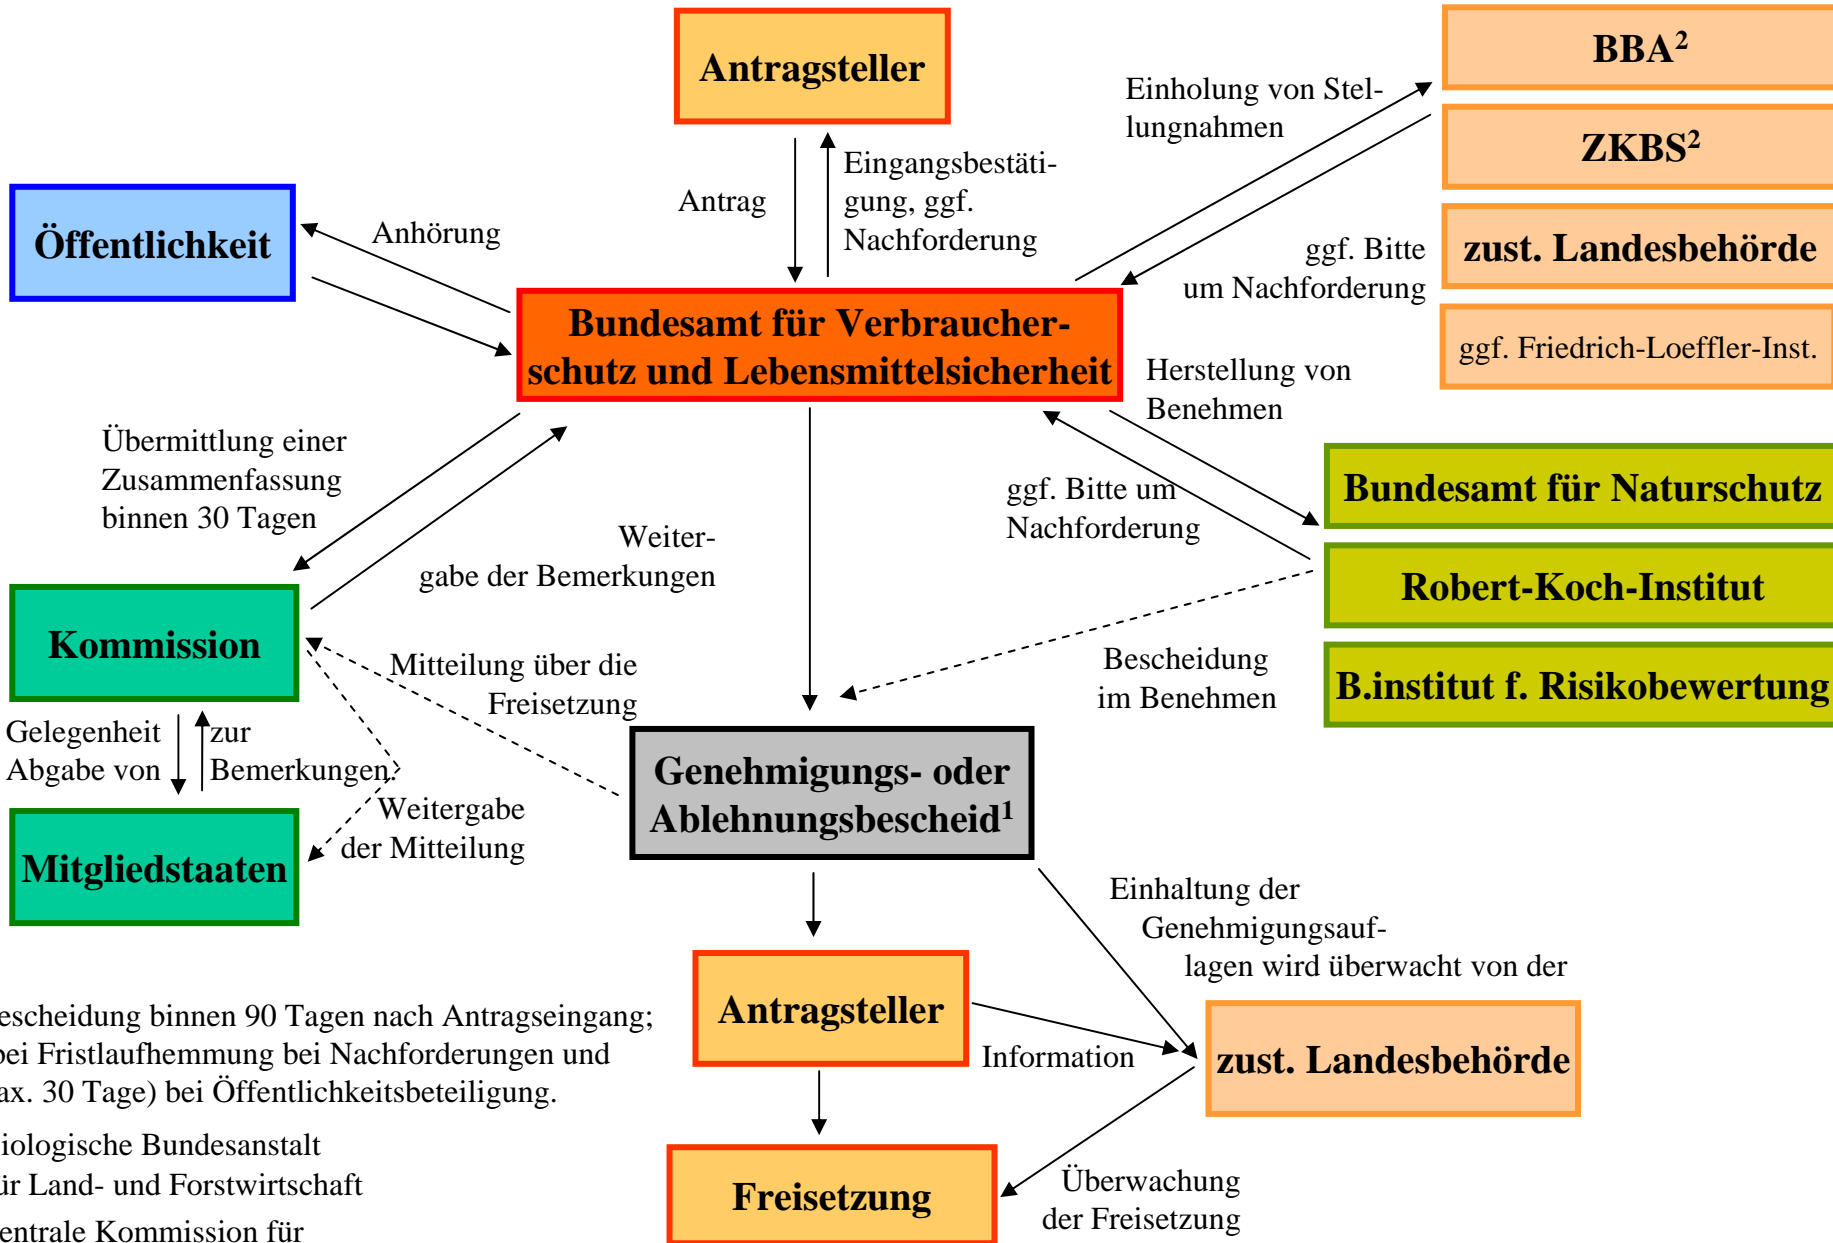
Antragsteller

BBA$^2$

ZKBS$^2$

zust. Landesbehörde

ggf. Friedrich-Loeffler-Inst.

Einholung von Stellungnahmen

ggf. Bitte um Nachforderung

Öffentlichkeit

Anhörung

Antrag

Eingangsbestätigung, ggf. Nachforderung

Bundesamt für Verbraucherschutz und Lebensmittelsicherheit

Herstellung von Benehmen

Übermittlung einer Zusammenfassung binnen 30 Tagen

ggf. Bitte um Nachforderung

Bundesamt für Naturschutz

Robert-Koch-Institut

B.institut f. Risikobewertung

Weitergabe der Bemerkungen

Kommission

Mitteilung über die Freisetzung

Bescheidung im Benehmen

Gelegenheit zur Abgabe von Bemerkungen

Genehmigungs- oder Ablehnungsbescheid$^1$

Mitgliedstaaten

Weitergabe der Mitteilung

Einhaltung der Genehmigungsauflagen wird überwacht von der

escheidung binnen 90 Tagen nach Antragseingang; bei Fristlaufhemmung bei Nachforderungen und ax. 30 Tage) bei Öffentlichkeitsbeteiligung.

iologische Bundesanstalt ür Land- und Forstwirtschaft

entrale Kommission für

Antragsteller

Information

zust. Landesbehörde

Freisetzung

Überwachung der Freisetzung